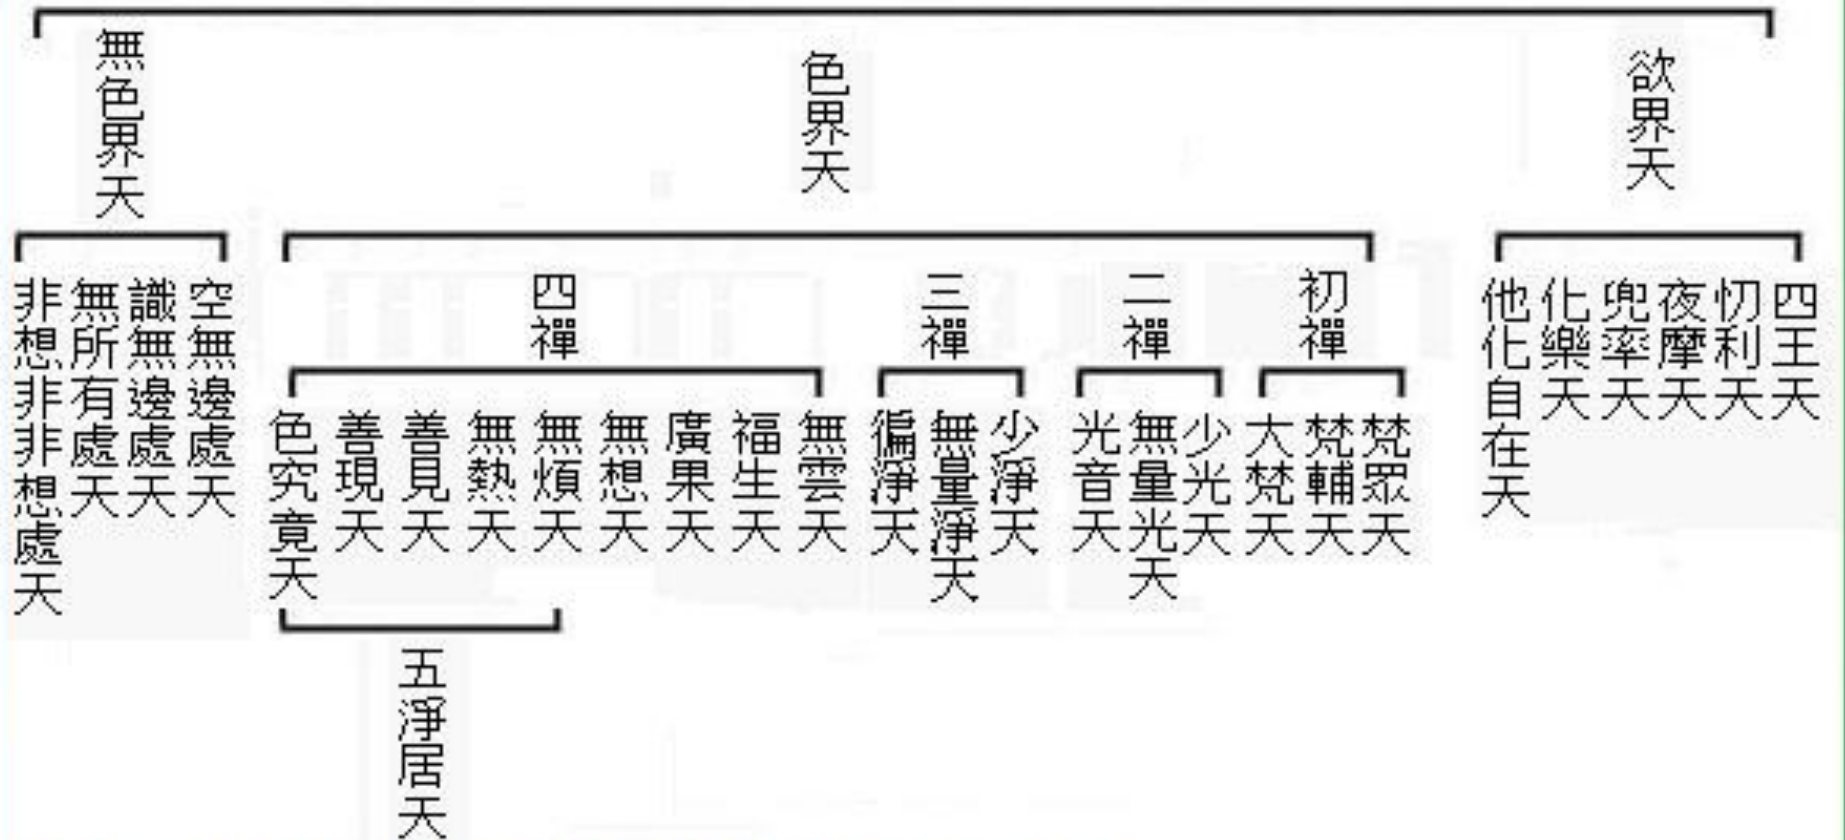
無色界天

色界天

欲界天

非想非非想處天
無所有處天
識無邊處天
空無邊處天

四禪
三禪
二禪
初禪

色究竟天
善現天
善見天
無熱天
無煩天
無想天
廣果天
福生天
無雲天

徧淨天
無量淨天
少淨天

光音天
無量光天
少光天

大梵天
梵輔天
梵眾天

他化自在天
化樂天
兜率天
夜摩天
忉利天
四王天

五淨居天